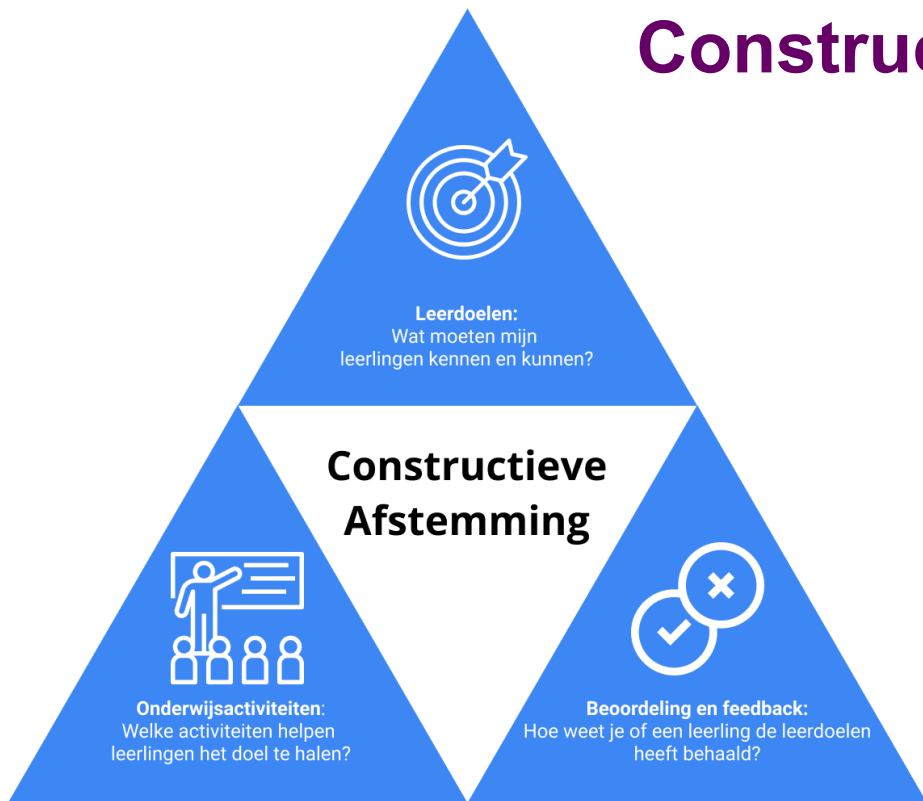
Construc

Leerdoelen:
Wat moeten mijn leerlingen kennen en kunnen?

Constructieve Afstemming

Onderwijsactiviteiten:
Welke activiteiten helpen leerlingen het doel te halen?

Beoordeling en feedback:
Hoe weet je of een leerling de leerdoelen heeft behaald?